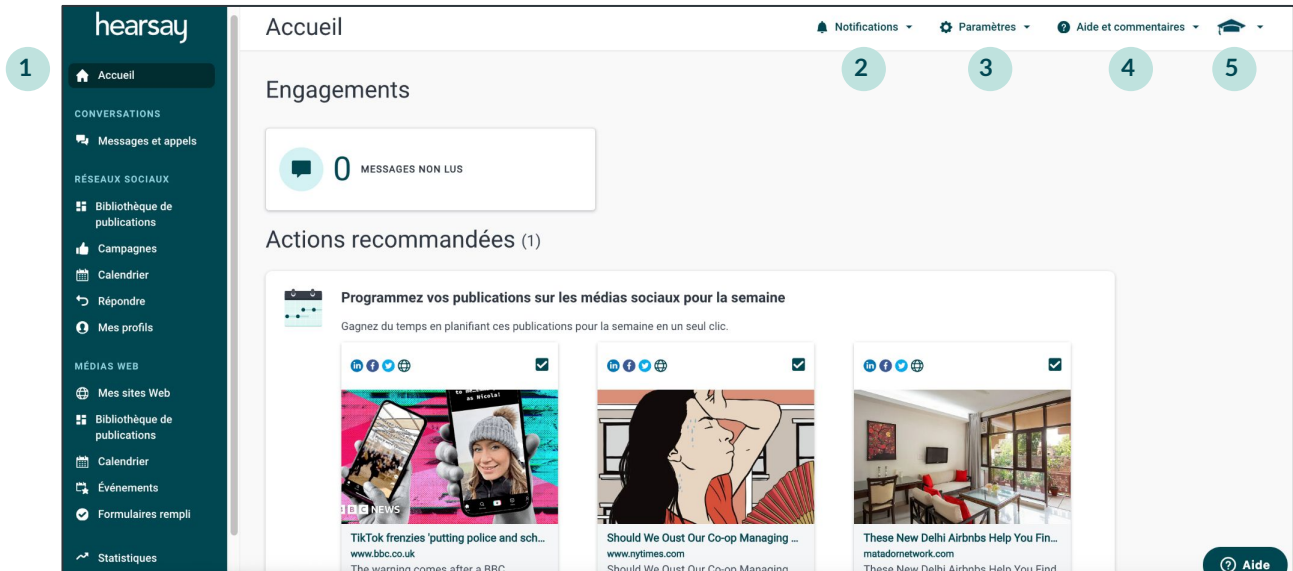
1

hearsay

Accueil

CONVERSATIONS

Messages et appels

RÉSEAUX SOCIAUX

Bibliothèque de publications

Campagnes

Calendrier

Répondre

Mes profils

MÉDIAS WEB

Mes sites Web

Bibliothèque de publications

Calendrier

Événements

Formulaires rempli

Statistiques

Accueil

Notifications

Paramètres

Aide et commentaires

2 3 4 5

Engagements

0 MESSAGES NON LUS

Actions recommandées (1)

Programmez vos publications sur les médias sociaux pour la semaine

Gagnez du temps en planifiant ces publications pour la semaine en un seul clic.

BBC NEWS

TikTok frenzies 'putting police and sch...
www.bbc.co.uk
The warning comes after a BBC...

Should We Oust Our Co-op Managing ...
www.nytimes.com
Should We Oust Our Co-op Managing...

These New Delhi Airbnbs Help You Fin...
matadornetwork.com
These New Delhi Airbnbs Help You Find...

Aide